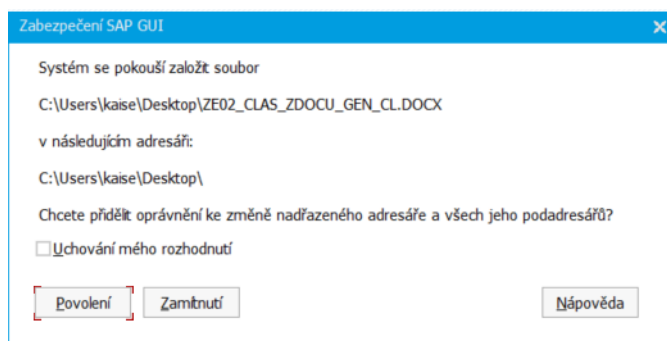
Zabezpečení SAP GUI

Systém se pokouší založit soubor

C:\Users\kaise\Desktop\ZE02_CLAS_ZDOCU_GEN_CL.DOCX

v následujícím adresáři:

C:\Users\kaise\Desktop\

Chcete přidělit oprávnění ke změně nadřazeného adresáře a všech jeho podadresářů?

Uchování mého rozhodnutí

Povolení

Zamítnutí

Nápověda